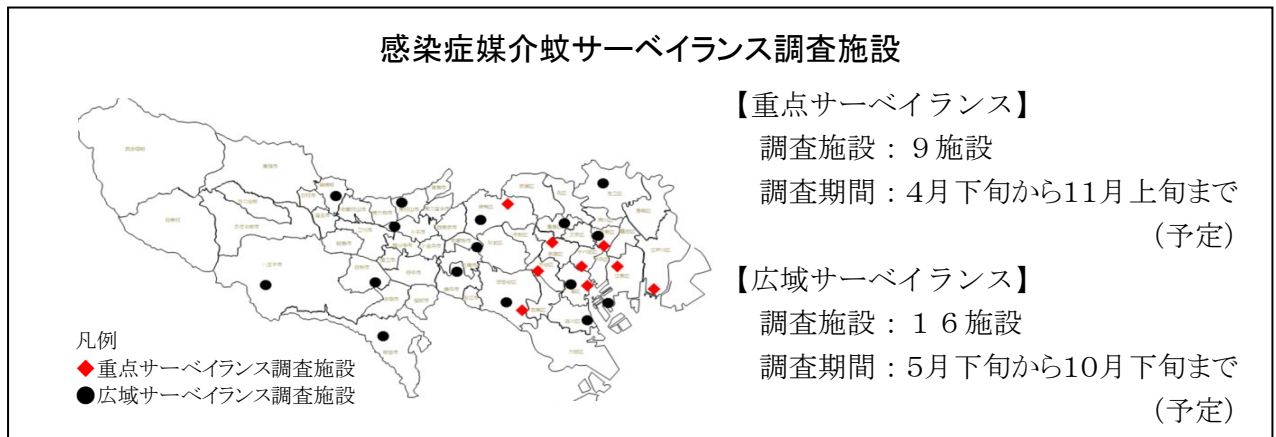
感染症媒介蚊サーベイランス調査施設

凡例
◆重点サーベイランス調査施設
●広域サーベイランス調査施設

【重点サーベイランス】
調査施設：９施設
調査期間：4月下旬から11月上旬まで
（予定）

【広域サーベイランス】
調査施設：１６施設
調査期間：5月下旬から10月下旬まで
（予定）